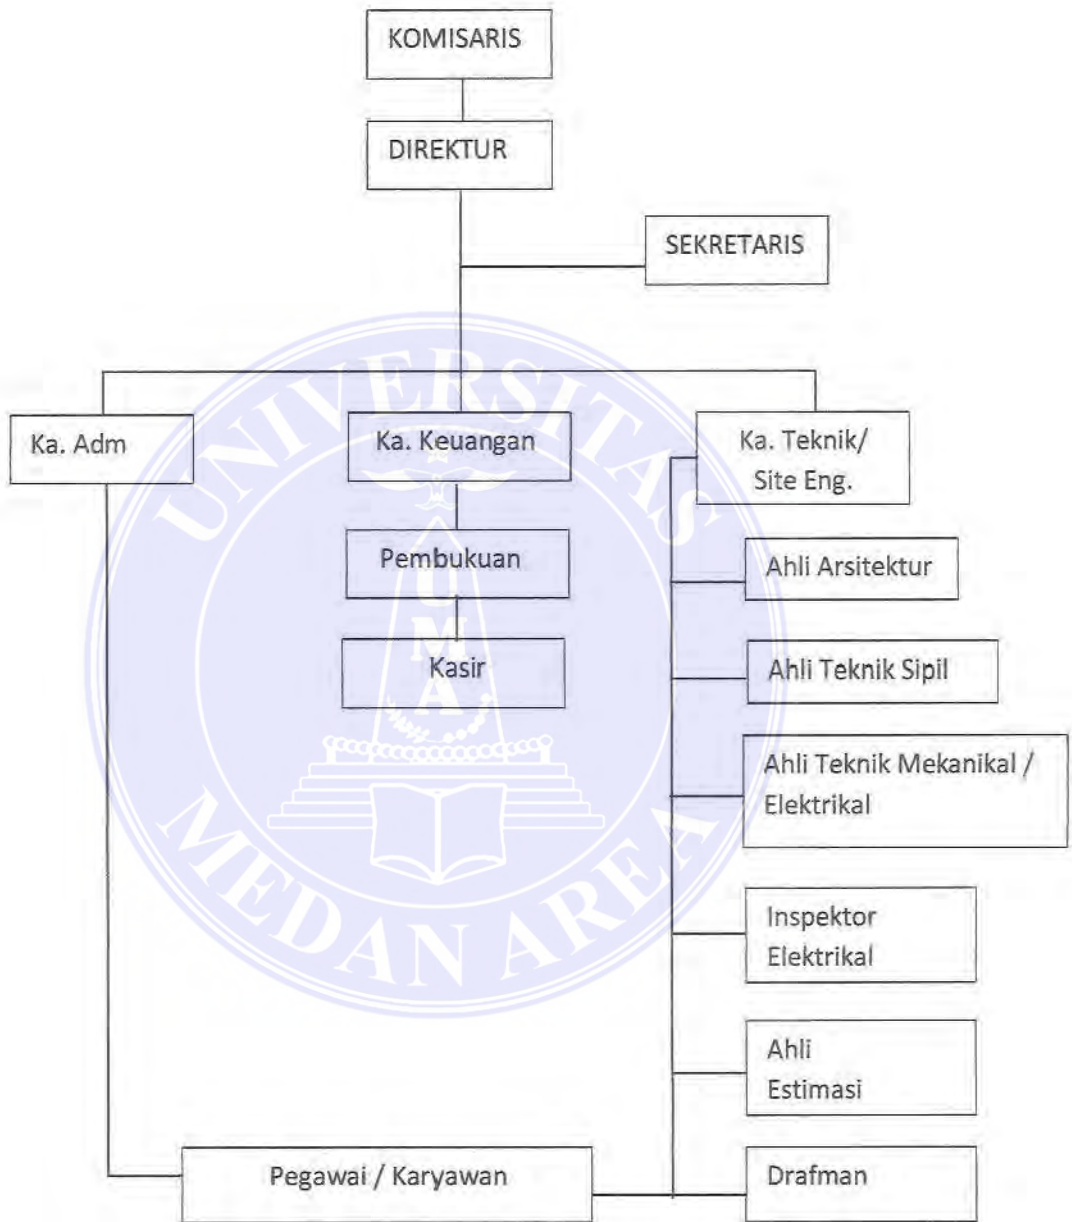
KOMISARIS

DIREKTUR

SEKRETARIS

Ka. Adm

Ka. Keuangan

Ka. Teknik/ Site Eng.

Pembukuan

Kasir

Ahli Arsitektur

Ahli Teknik Sipil

Ahli Teknik Mekanikal / Elektrikal

Inspektor Elektrikal

Ahli Estimasi

Pegawai / Karyawan

Drafman

UNIVERSITAS MEDAN AREA